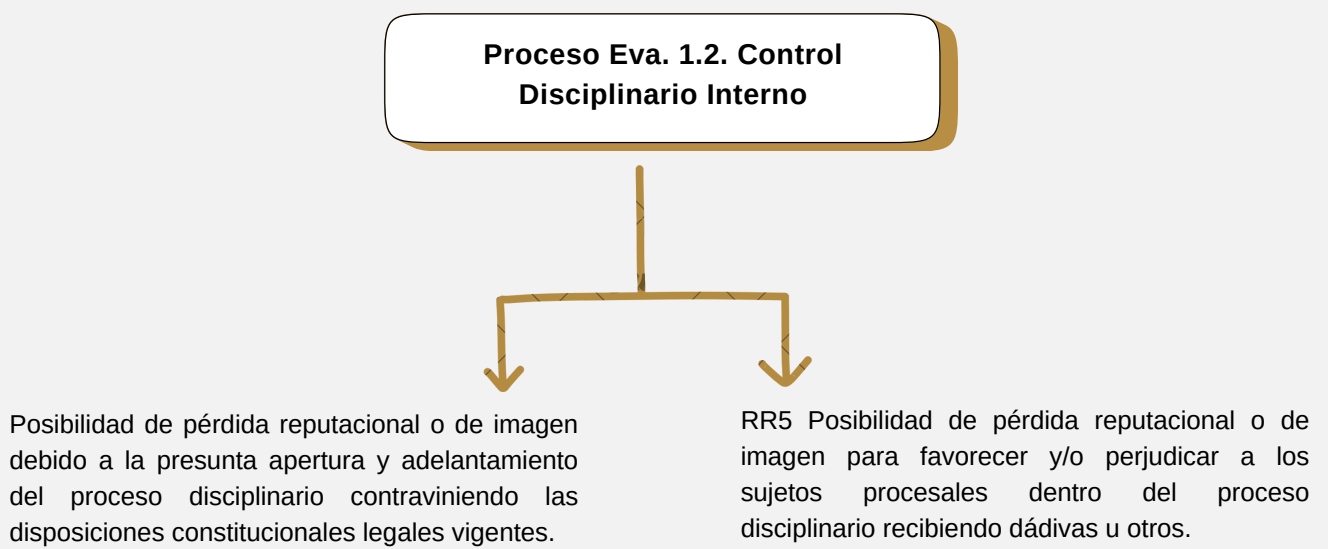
Proceso Eva. 1.2. Control Disciplinario Interno

Posibilidad de pérdida reputacional o de imagen debido a la presunta apertura y adelantamiento del proceso disciplinario contraviniendo las disposiciones constitucionales legales vigentes.

RR5 Posibilidad de pérdida reputacional o de imagen para favorecer y/o perjudicar a los sujetos procesales dentro del proceso disciplinario recibiendo dádivas u otros.